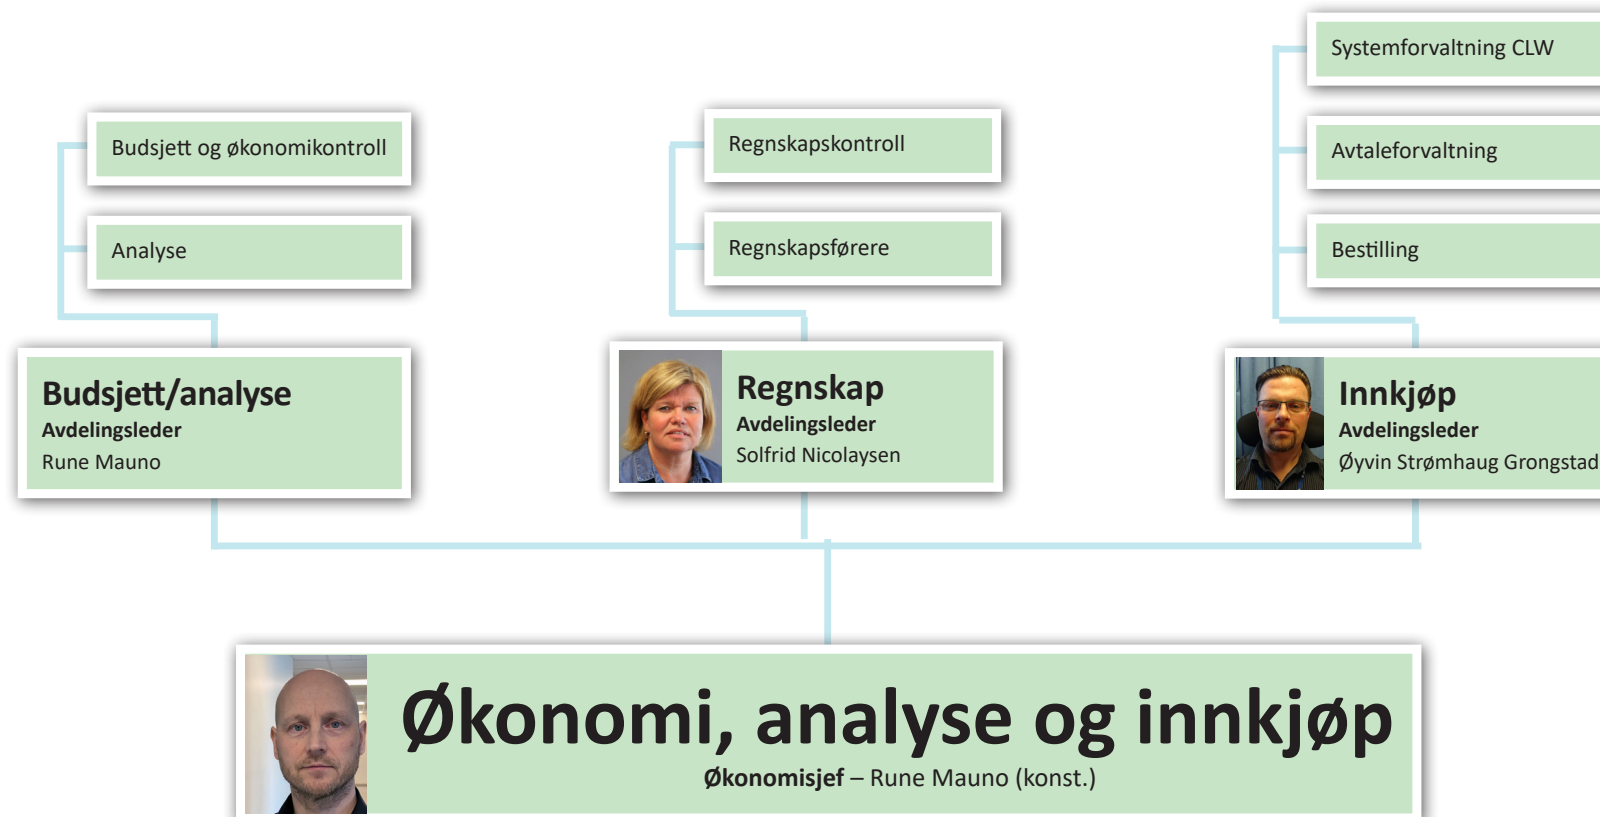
Budsjett og økonomikontroll

Analyse

Budsjett/analyse
Avdelingsleder
Rune Mauno

Regnskapskontroll

Regnskapsførere

Regnskap
Avdelingsleder
Solfrid Nicolaysen

Systemforvaltning CLW

Avtaleforvaltning

Bestilling

Innkjøp
Avdelingsleder
Øyvin Strømhaug Grongstad

Økonomi, analyse og innkjøp
Økonomisjef – Rune Mauno (konst.)